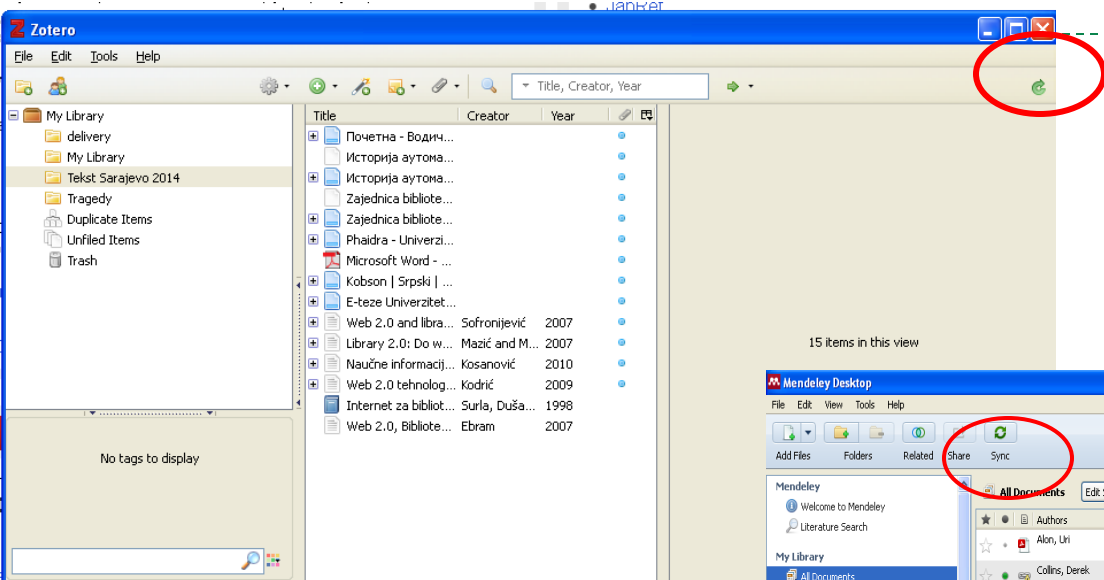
JabRef

Zotero

File Edit Tools Help

Title, Creator, Year

My Library
delivery
My Library
Tekst Sarajevo 2014
Tragedy
Duplicate Items
Unfiled Items
Trash

No tags to display

| Title | Creator | Year |
|---|---|---|
| Почетна - Водич... | | |
| Историја аутома... | | |
| Историја аутома... | | |
| Zajednica bibliote... | | |
| Zajednica bibliote... | | |
| Phaidra - Univerzi... | | |
| Microsoft Word - ... | | |
| Kobson \| Srpski \| ... | | |
| E-teze Univerzitet... | | |
| Web 2.0 and libra... | Sofronijević | 2007 |
| Library 2.0: Do w... | Mazić and M... | 2007 |
| Naučne informacij... | Kosanović | 2010 |
| Web 2.0 tehnolog... | Kodrić | 2009 |
| Internet za bibliot... | Surla, Duša... | 1998 |
| Web 2.0, Bibliote... | Ebram | 2007 |

15 items in this view

Mendeley Desktop

File Edit View Tools Help

Add Files Folders Related Share Sync

Mendeley
Welcome to Mendeley
Literature Search
My Library
All Documents

All Documents Edit

Authors
Alon, Uri
Collins, Derek